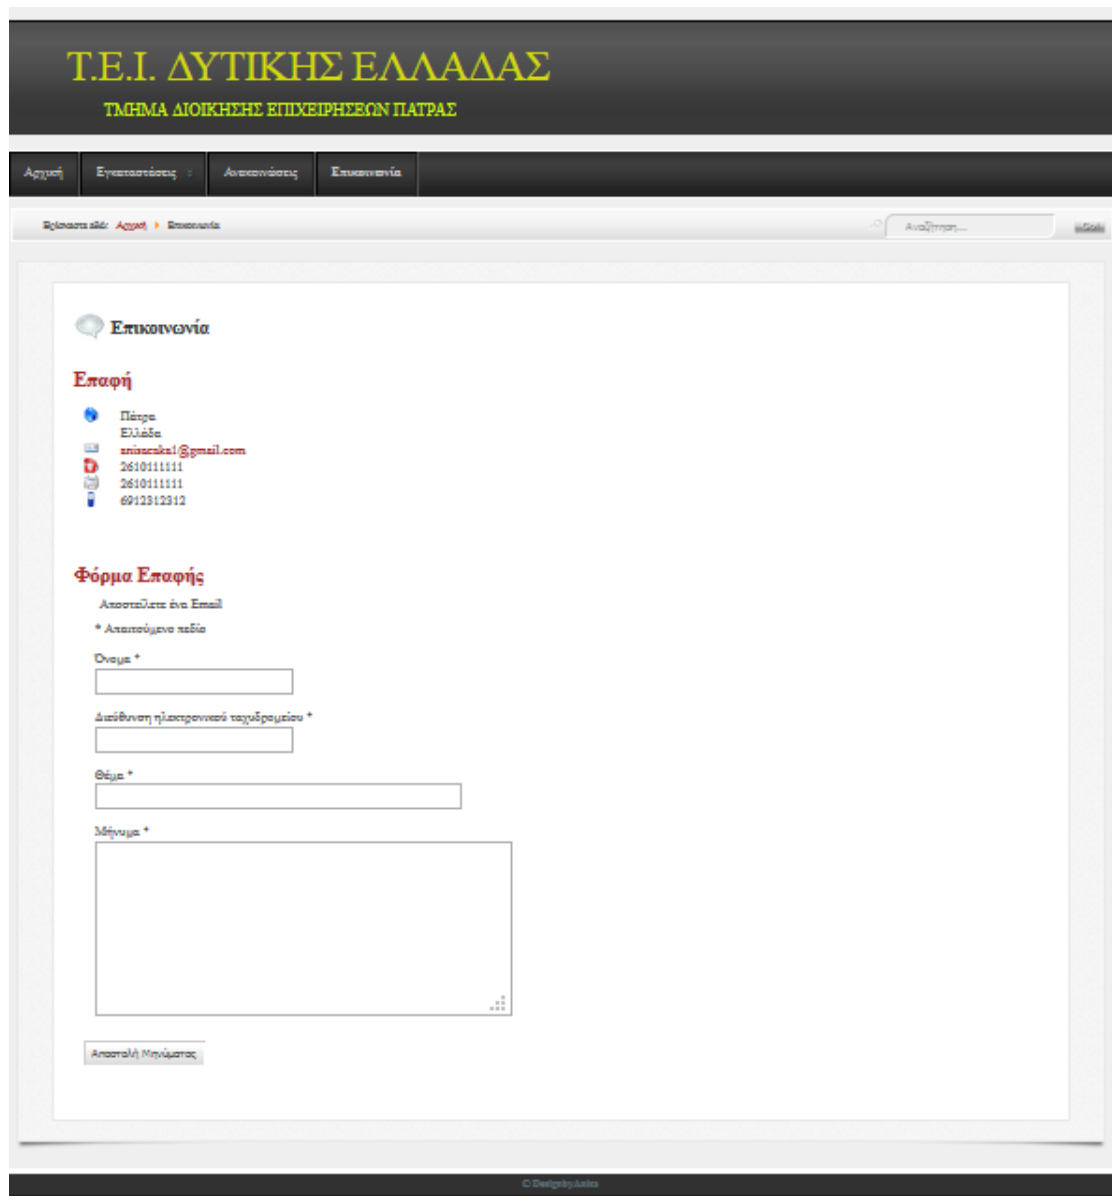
Τ.Ε.Ι. ΔΥΤΙΚΗΣ ΕΛΛΑΔΑΣ

ΤΜΗΜΑ ΔΙΟΙΚΗΣΗΣ ΕΠΙΧΕΙΡΗΣΕΩΝ ΠΑΤΡΑΣ

Αρχική | Εγκαταστάσεις | Ανακοινώσεις | Επικοινωνία

Βρίσκεστε εδώ: Αρχική ▸ Επικοινωνία

Αναζήτηση...

Επικοινωνία

Επαφή

Πάτρα
Ελλάδα
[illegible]@gmail.com
2610111111
2610111111
6912312312

Φόρμα Επαφής

Αποστείλετε ένα Email

* Απαιτούμενο πεδίο

Όνομα *

Διεύθυνση ηλεκτρονικού ταχυδρομείου *

Θέμα *

Μήνυμα *

Αποστολή Μηνύματος

© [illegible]